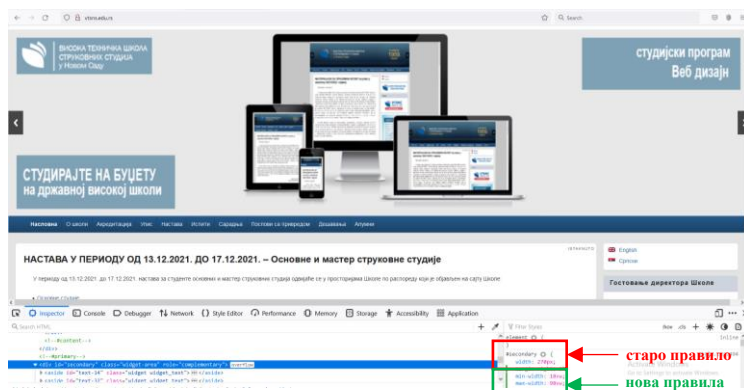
vtsns.edu.rs

Search

ВИСОКА ТЕХНИЧКА ШКОЛА СТРУКОВНИХ СТУДИЈА У НОВОМ САДУ

студијски програм Веб дизајн

СТУДИРАЈТЕ НА БУЏЕТУ на државној високој школи

Насловна О школи Акредитација Упис Настава Испити Сарадња Гостовање привредник Дешавања Алумни

НАСТАВА У ПЕРИОДУ ОД 13.12.2021. ДО 17.12.2021. – Основне и мастер струковне студије

English
Српски

Гостовање директора Школе

Inspector Console Debugger Network Style Editor Performance Memory Storage Accessibility Application

Search HTML

Filter Styles

element {
}

#secondary {
width: 270px;

min-width: 10em;
max-width: 90em;

старо правило

нова правила

Activate Windows
Go to Settings to activate Windows.